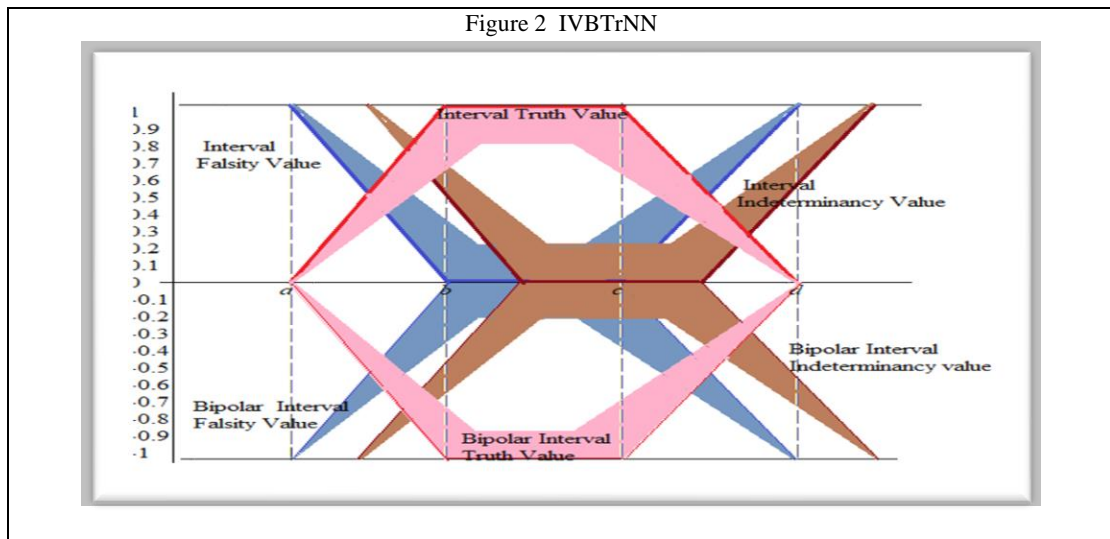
Figure 2 IVBTrNN

1
0.9
0.8
0.7
0.6
0.5
0.4
0.3
0.2
0.1
0
-0.1
-0.2
-0.3
-0.4
-0.5
-0.6
-0.7
-0.8
-0.9
-1

Interval Truth Value

Interval Falsity Value

Interval Indeterminancy Value

a
b
c
d

Bipolar Interval Indeterminancy value

Bipolar Interval Falsity Value

Bipolar Interval Truth Value